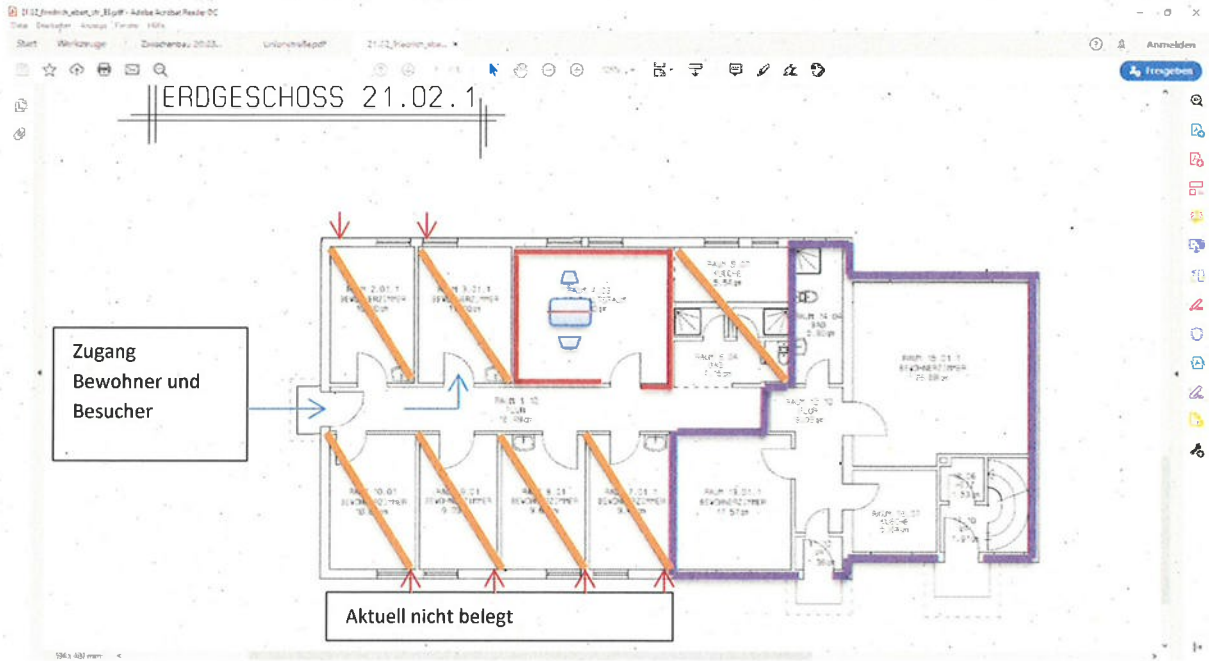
21.02_friedrich_ebert_str_83.pdf - Adobe Acrobat Reader DC
Datei Bearbeiten Anzeige Fenster Hilfe
Start Werkzeuge Zwischenbau 20.03... Unionstraße.pdf 21.02_friedrich_ebe... ×
Anmelden
Freigeben

ERDGESCHOSS 21.02.1

RAUM 2.01.1 BEWOHNERZIMMER
RAUM 3.01.1 BEWOHNERZIMMER
RAUM 4.03
RAUM 5.07 KÜCHE
RAUM 14.04 BAD
RAUM 15.01.1 BEWOHNERZIMMER
RAUM 5.04 BAD
RAUM 5.10 FLUR
RAUM 10.10 FLUR
RAUM 10.01 BEWOHNERZIMMER
RAUM 9.01.1 BEWOHNERZIMMER
RAUM 8.01.1 BEWOHNERZIMMER
RAUM 7.01.1 BEWOHNERZIMMER
RAUM 13.01.1 BEWOHNERZIMMER
RAUM 10.07 KÜCHE

Zugang Bewohner und Besucher

Aktuell nicht belegt

594 x 480 mm